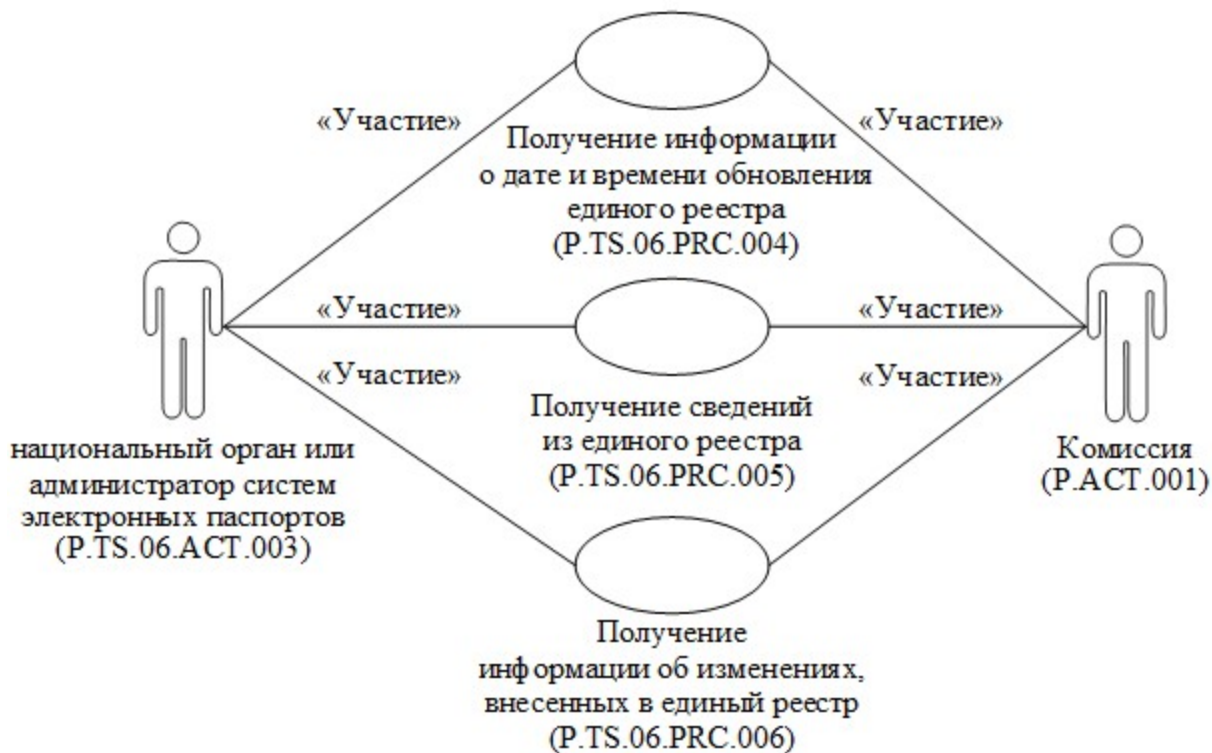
«Участие»

«Участие»

Получение информации о дате и времени обновления единого реестра (P.TS.06.PRC.004)

«Участие»

«Участие»

«Участие»

«Участие»

Получение сведений из единого реестра (P.TS.06.PRC.005)

национальный орган или администратор систем электронных паспортов (P.TS.06.ACT.003)

Комиссия (P.ACT.001)

Получение информации об изменениях, внесенных в единый реестр (P.TS.06.PRC.006)